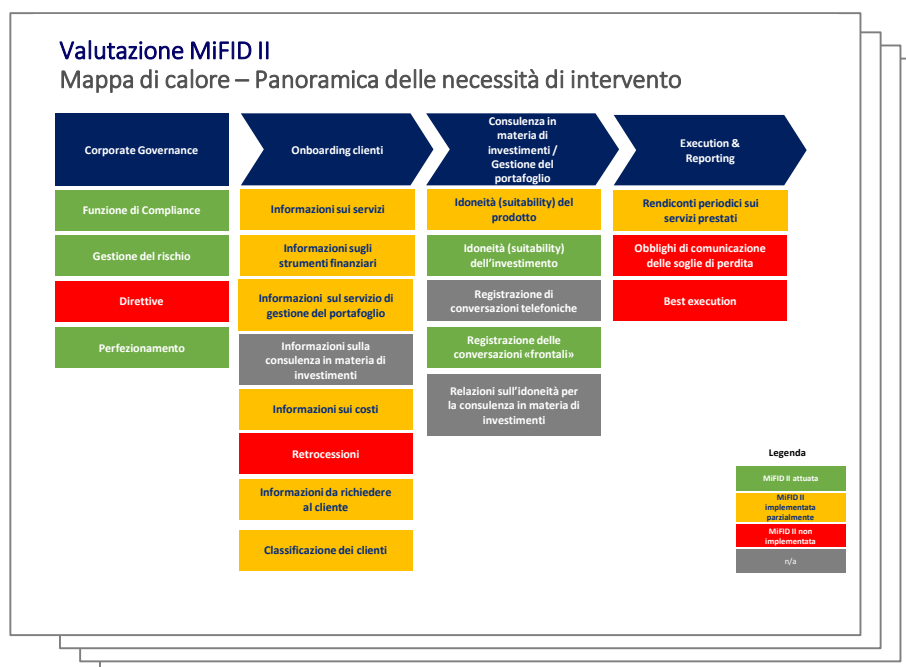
Valutazione MiFID II
Mappa di calore – Panoramica delle necessità di intervento

Corporate Governance

Funzione di Compliance

Gestione del rischio

Direttive

Perfezionamento

Onboarding clienti

Informazioni sui servizi

Informazioni sugli strumenti finanziari

Informazioni sul servizio di gestione del portafoglio

Informazioni sulla consulenza in materia di investimenti

Informazioni sui costi

Retrocessioni

Informazioni da richiedere al cliente

Classificazione dei clienti

Consulenza in materia di investimenti / Gestione del portafoglio

Idoneità (suitability) del prodotto

Idoneità (suitability) dell'investimento

Registrazione di conversazioni telefoniche

Registrazione delle conversazioni «frontali»

Relazioni sull'idoneità per la consulenza in materia di investimenti

Execution & Reporting

Rendiconti periodici sui servizi prestati

Obblighi di comunicazione delle soglie di perdita

Best execution

Legenda

MiFID II attuata

MiFID II implementata parzialmente

MiFID II non implementata

n/a